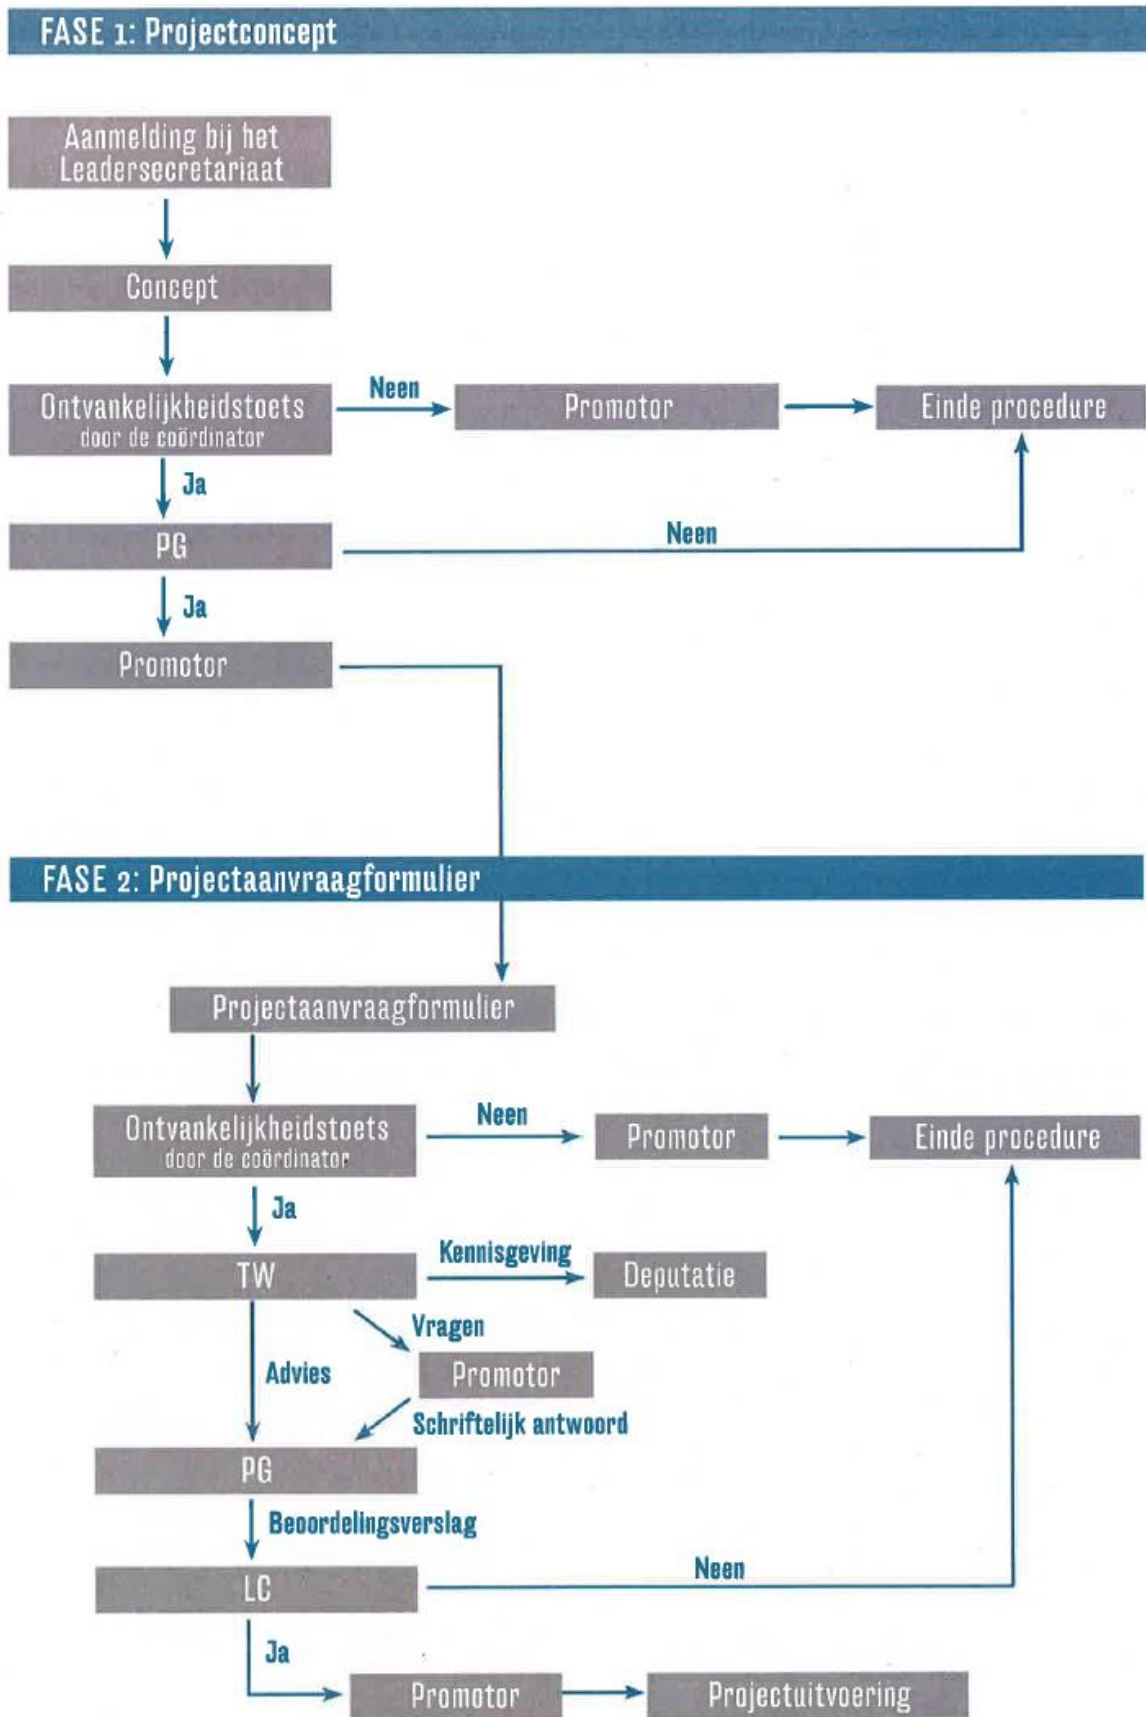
FASE 1: Projectconcept

Aanmelding bij het Leadersecretariaat

Concept

Ontvankelijkheidstoets door de coördinator

Neen

Promotor

Einde procedure

Ja

PG

Neen

Ja

Promotor

FASE 2: Projectaanvraagformulier

Projectaanvraagformulier

Ontvankelijkheidstoets door de coördinator

Neen

Promotor

Einde procedure

Ja

TW

Kennisgeving

Deputatie

Vragen

Advies

Promotor

Schriftelijk antwoord

PG

Beoordelingsverslag

LC

Neen

Ja

Promotor

Projectuitvoering